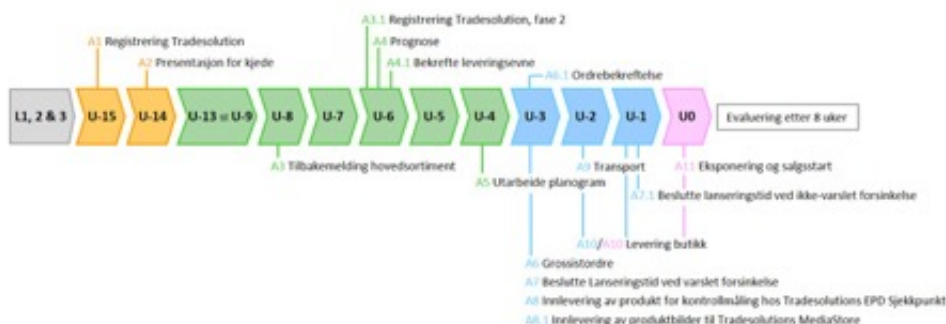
A1 Registrering Tradesolution
A2 Presentasjon for kjede
A3.1 Registrering Tradesolution, fase 2
A4 Prognose
A4.1 Bekrefte leveringsevne
A6.1 Ordrebekreftelse

L1, 2 & 3
U-15
U-14
U-13 til U-9
U-8
U-7
U-6
U-5
U-4
U-3
U-2
U-1
U0
Evaluering etter 8 uker

A3 Tilbakemelding hovedsortiment
A5 Utarbeide planogram
A9 Transport
A11 Eksponering og salgsstart
A7.1 Beslutte lanseringstid ved ikke-varslet forsinkelse
A10/A10 Levering butikk
A6 Grossistordre
A7 Beslutte Lanseringstid ved varslet forsinkelse
A8 Innlevering av produkt for kontrollmåling hos Tradesolutions EPD Sjekkpunkt
A8.1 Innlevering av produktbilder til Tradesolutions MediaStore